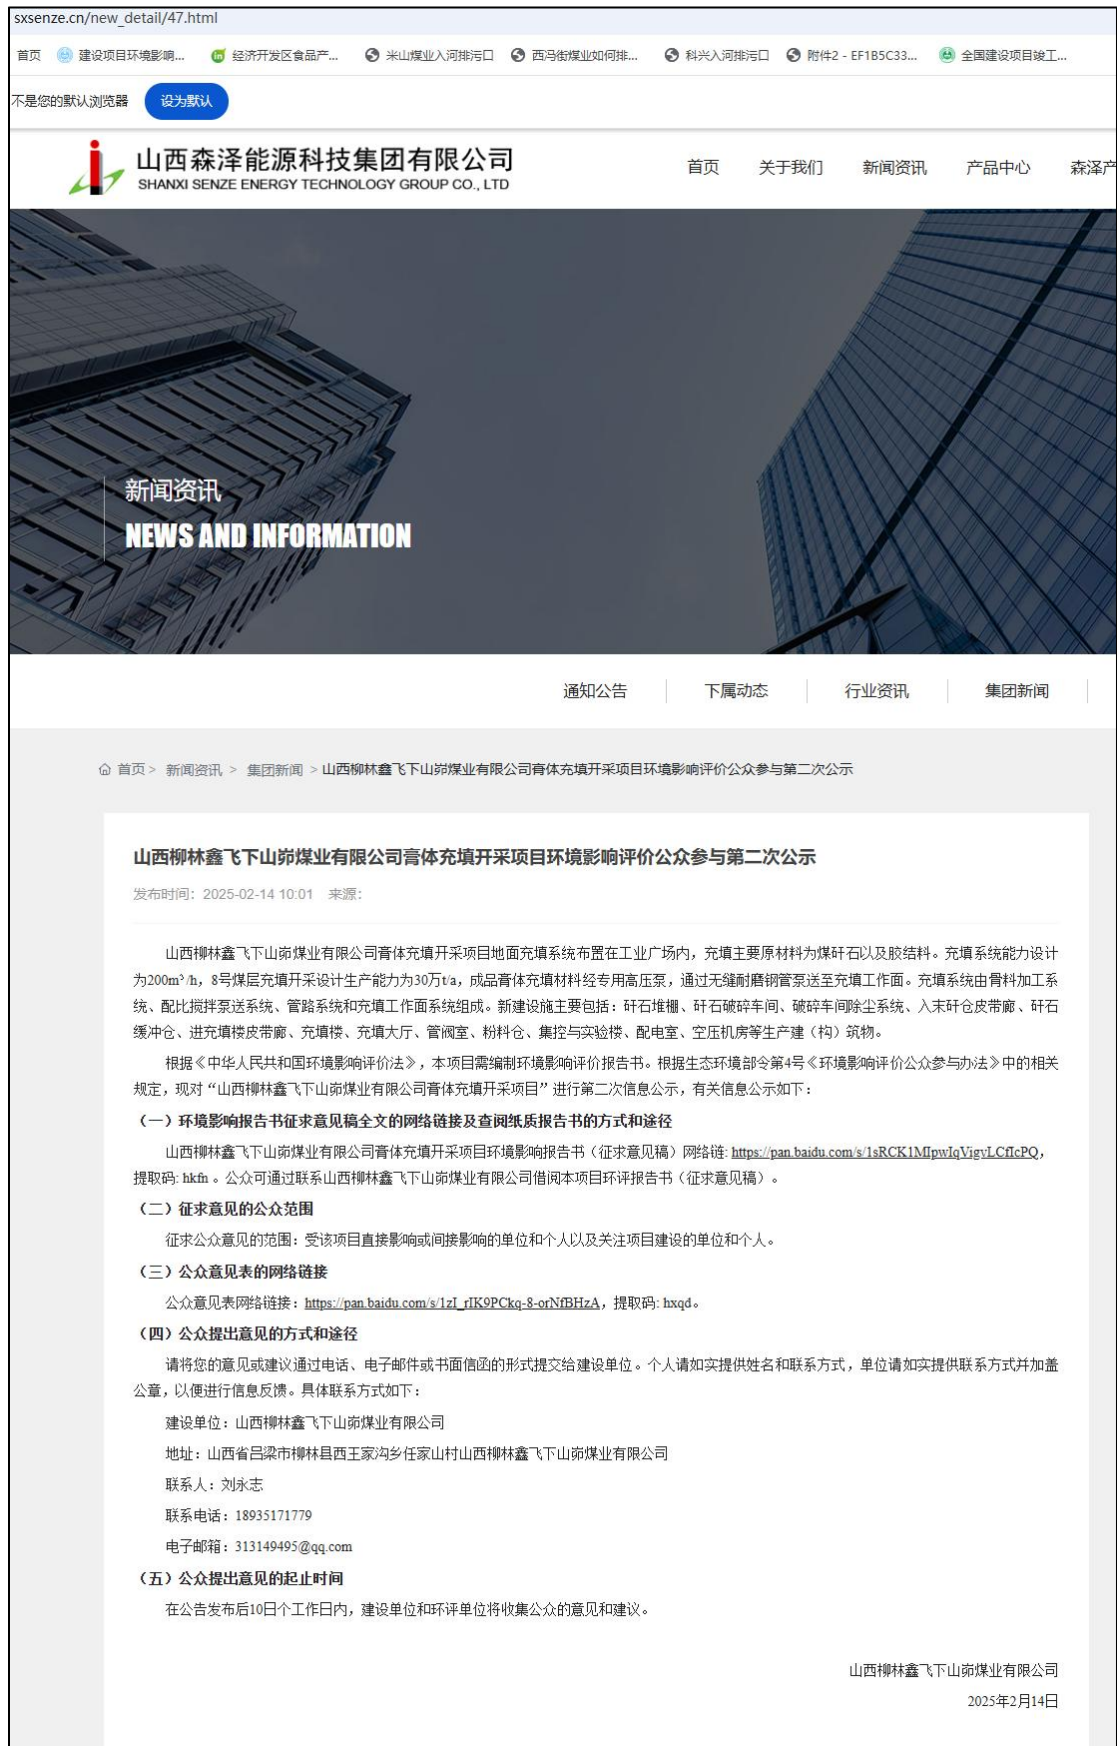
sxsenze.cn/new_detail/47.html

首页 建设项目环境影响... 经济开发区食品产... 米山煤业入河排污口 西冯街煤业如何排... 科兴入河排污口 附件2 - EF1B5C33... 全国建设项目竣工...

不是您的默认浏览器 设为默认

山西森泽能源科技集团有限公司
SHANXI SENZE ENERGY TECHNOLOGY GROUP CO., LTD

首页 关于我们 新闻资讯 产品中心 森泽产

新闻资讯
NEWS AND INFORMATION

通知公告 下属动态 行业资讯 集团新闻

首页 > 新闻资讯 > 集团新闻 > 山西柳林鑫飞下山峁煤业有限公司膏体充填开采项目环境影响评价公众参与第二次公示

山西柳林鑫飞下山峁煤业有限公司膏体充填开采项目环境影响评价公众参与第二次公示

发布时间：2025-02-14 10:01 来源：

山西柳林鑫飞下山峁煤业有限公司膏体充填开采项目地面充填系统布置在工业广场内，充填主要原材料为煤矸石以及胶结料。充填系统能力设计为200m³/h，8号煤层充填开采设计生产能力为30万t/a，成品膏体充填材料经专用高压泵，通过无缝耐磨钢管泵送至充填工作面。充填系统由骨料加工系统、配比搅拌泵送系统、管路系统和充填工作面系统组成。新建设施主要包括：矸石堆棚、矸石破碎车间、破碎车间除尘系统、入末矸仓皮带廊、矸石缓冲仓、进充填楼皮带廊、充填楼、充填大厅、管阀室、粉料仓、集控与实验楼、配电室、空压机房等生产建（构）筑物。

根据《中华人民共和国环境影响评价法》，本项目需编制环境影响评价报告书。根据生态环境部令第4号《环境影响评价公众参与办法》中的相关规定，现对“山西柳林鑫飞下山峁煤业有限公司膏体充填开采项目”进行第二次信息公示，有关信息公示如下：

（一）环境影响报告书征求意见稿全文的网络链接及查阅纸质报告书的方式和途径

山西柳林鑫飞下山峁煤业有限公司膏体充填开采项目环境影响报告书（征求意见稿）网络链: https://pan.baidu.com/s/1sRCK1MIpwIqVigvLCfIcPQ，提取码: hkfn。公众可通过联系山西柳林鑫飞下山峁煤业有限公司借阅本项目环评报告书（征求意见稿）。

（二）征求意见的公众范围

征求公众意见的范围：受该项目直接影响或间接影响的单位和个人以及关注项目建设的单位和个人。

（三）公众意见表的网络链接

公众意见表网络链接：https://pan.baidu.com/s/1zI_rIK9PCkq-8-orNfBHzA，提取码: hxqd。

（四）公众提出意见的方式和途径

请将您的意见或建议通过电话、电子邮件或书面信函的形式提交给建设单位。个人请如实提供姓名和联系方式，单位请如实提供联系方式并加盖公章，以便进行信息反馈。具体联系方式如下：

建设单位：山西柳林鑫飞下山峁煤业有限公司

地址：山西省吕梁市柳林县西王家沟乡任家山村山西柳林鑫飞下山峁煤业有限公司

联系人：刘永志

联系电话：18935171779

电子邮箱：313149495@qq.com

（五）公众提出意见的起止时间

在公告发布后10日个工作日内，建设单位和环评单位将收集公众的意见和建议。

山西柳林鑫飞下山峁煤业有限公司
2025年2月14日